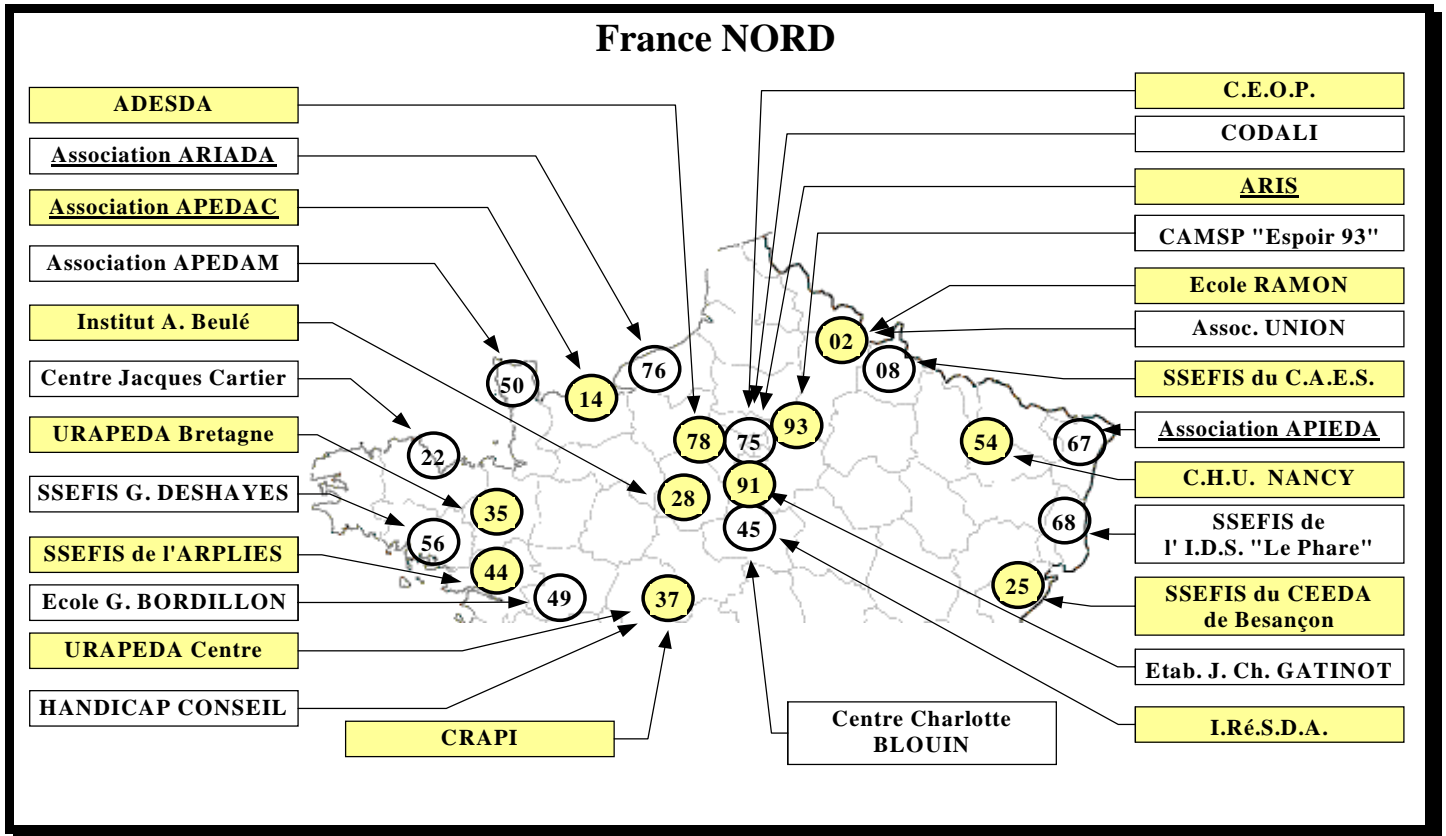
France NORD

ADESDA

Association ARIADA

Association APEDAC

Association APEDAM

Institut A. Beulé

Centre Jacques Cartier

URAPEDA Bretagne

SSEFIS G. DESHAYES

SSEFIS de l'ARPLIES

Ecole G. BORDILLON

URAPEDA Centre

HANDICAP CONSEIL

CRAPI

Centre Charlotte BLOUIN

C.E.O.P.

CODALI

ARIS

CAMSP "Espoir 93"

Ecole RAMON

Assoc. UNION

SSEFIS du C.A.E.S.

Association APIEDA

C.H.U. NANCY

SSEFIS de l' I.D.S. "Le Phare"

SSEFIS du CEEDA de Besançon

Etab. J. Ch. GATINOT

I.Ré.S.D.A.

50

14

76

78

75

93

02

08

22

35

28

91

54

67

56

44

45

68

49

37

25